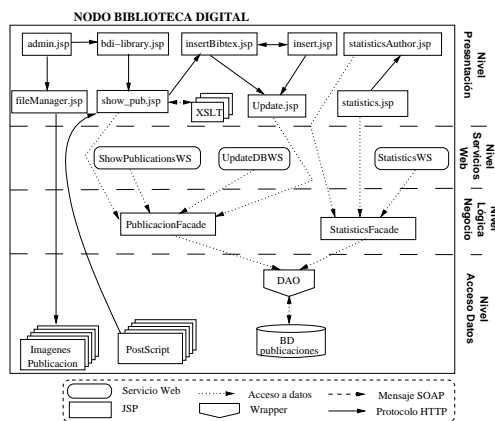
NODO BIBLIOTECA DIGITAL

admin.jsp
bdi-library.jsp
insertBibtex.jsp
insert.jsp
statisticsAuthor.jsp
Nivel Presentación
fileManager.jsp
show_pub.jsp
XSLT
Update.jsp
statistics.jsp
ShowPublicationsWS
UpdateDBWS
StatisticsWS
Nivel Servicios Web
PublicacionFacade
StatisticsFacade
Nivel Lógica Negocio
DAO
Nivel Acceso Datos
Imagenes Publicacion
PostScript
BD publicaciones

Servicio Web
JSP
Acceso a datos
Wrapper
Mensaje SOAP
Protocolo HTTP